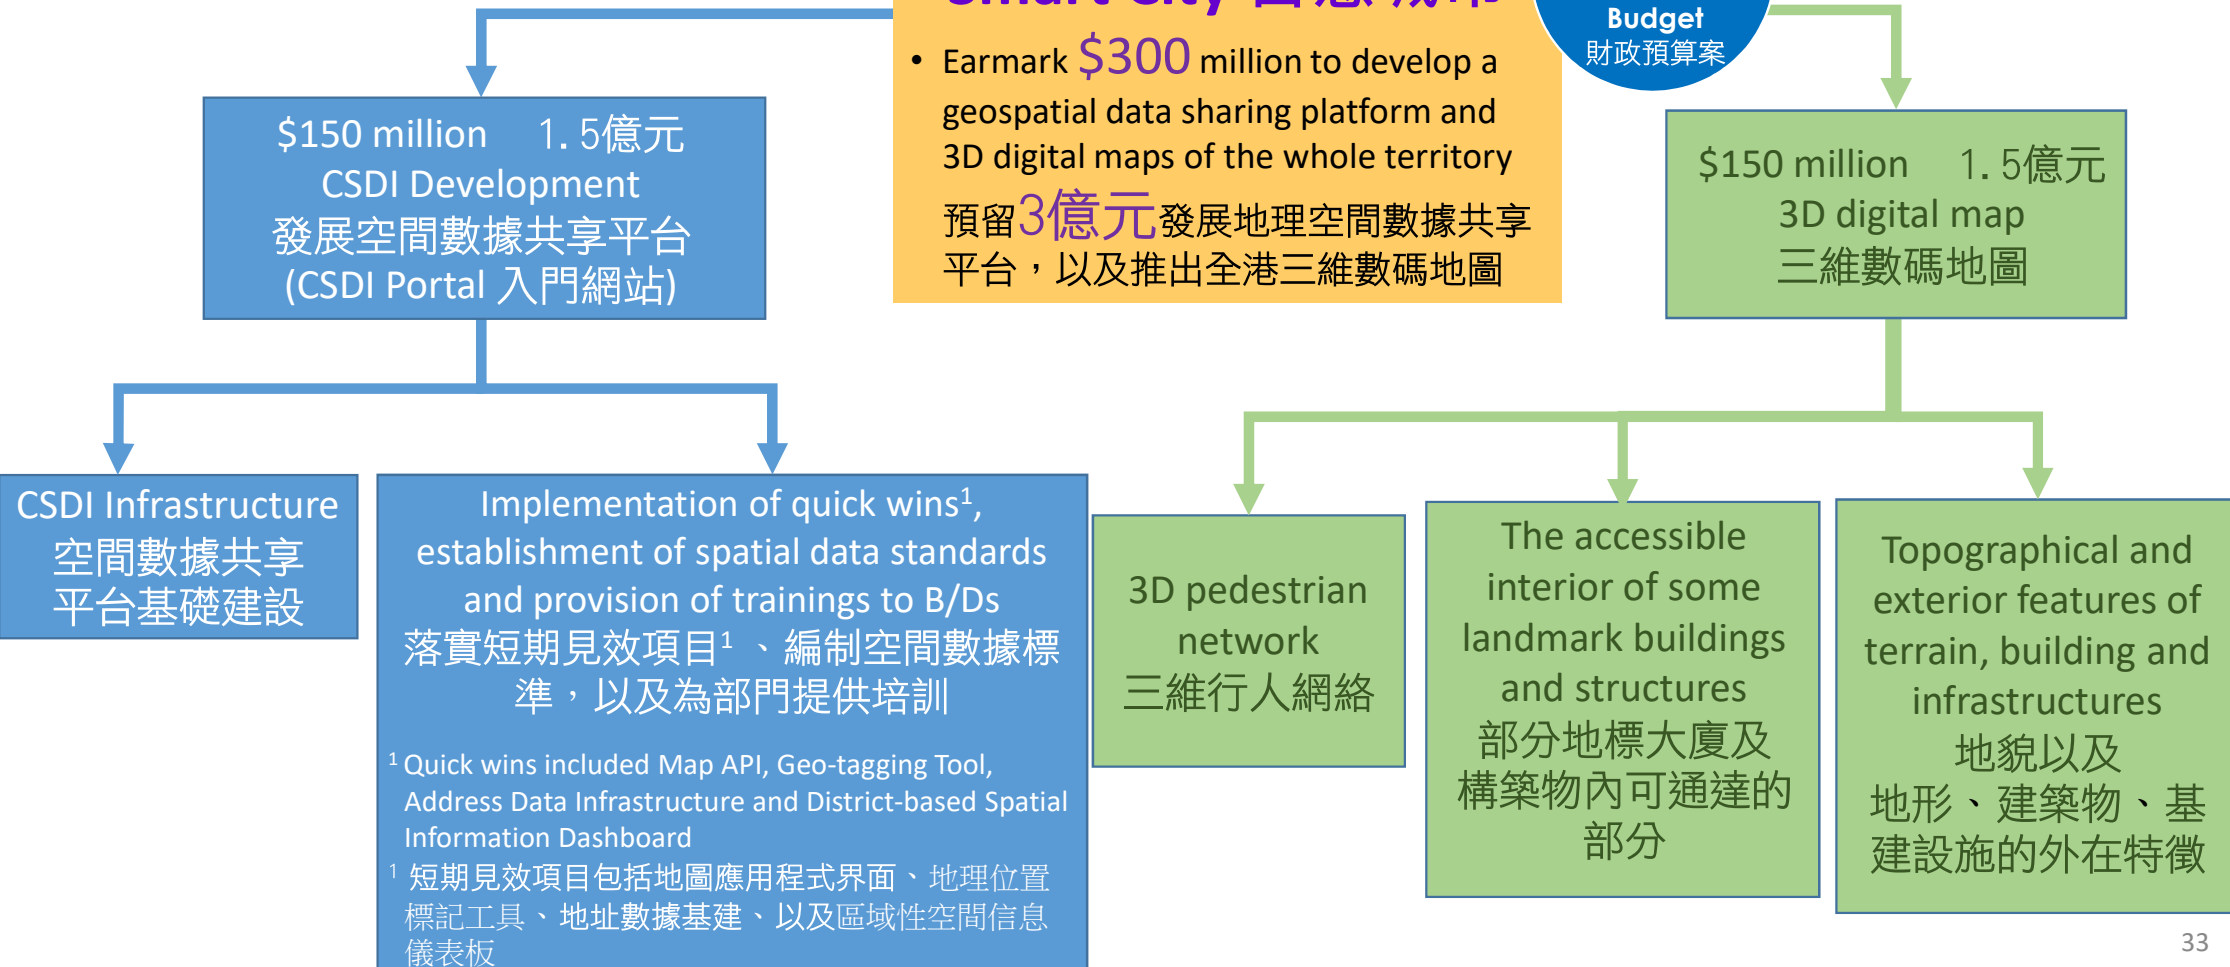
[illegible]

Budget
財政預算案

• Earmark $300 million to develop a geospatial data sharing platform and 3D digital maps of the whole territory
預留3億元發展地理空間數據共享平台，以及推出全港三維數碼地圖

$150 million 1.5億元
CSDI Development
發展空間數據共享平台
(CSDI Portal 入門網站)

$150 million 1.5億元
3D digital map
三維數碼地圖

CSDI Infrastructure
空間數據共享平台基礎建設

Implementation of quick wins$^1$, establishment of spatial data standards and provision of trainings to B/Ds
落實短期見效項目$^1$、編制空間數據標準，以及為部門提供培訓

$^1$ Quick wins included Map API, Geo-tagging Tool, Address Data Infrastructure and District-based Spatial Information Dashboard
$^1$ 短期見效項目包括地圖應用程式界面、地理位置標記工具、地址數據基建、以及區域性空間信息儀表板

3D pedestrian network
三維行人網絡

The accessible interior of some landmark buildings and structures
部分地標大廈及構築物內可通達的部分

Topographical and exterior features of terrain, building and infrastructures
地貌以及地形、建築物、基建設施的外在特徵

33